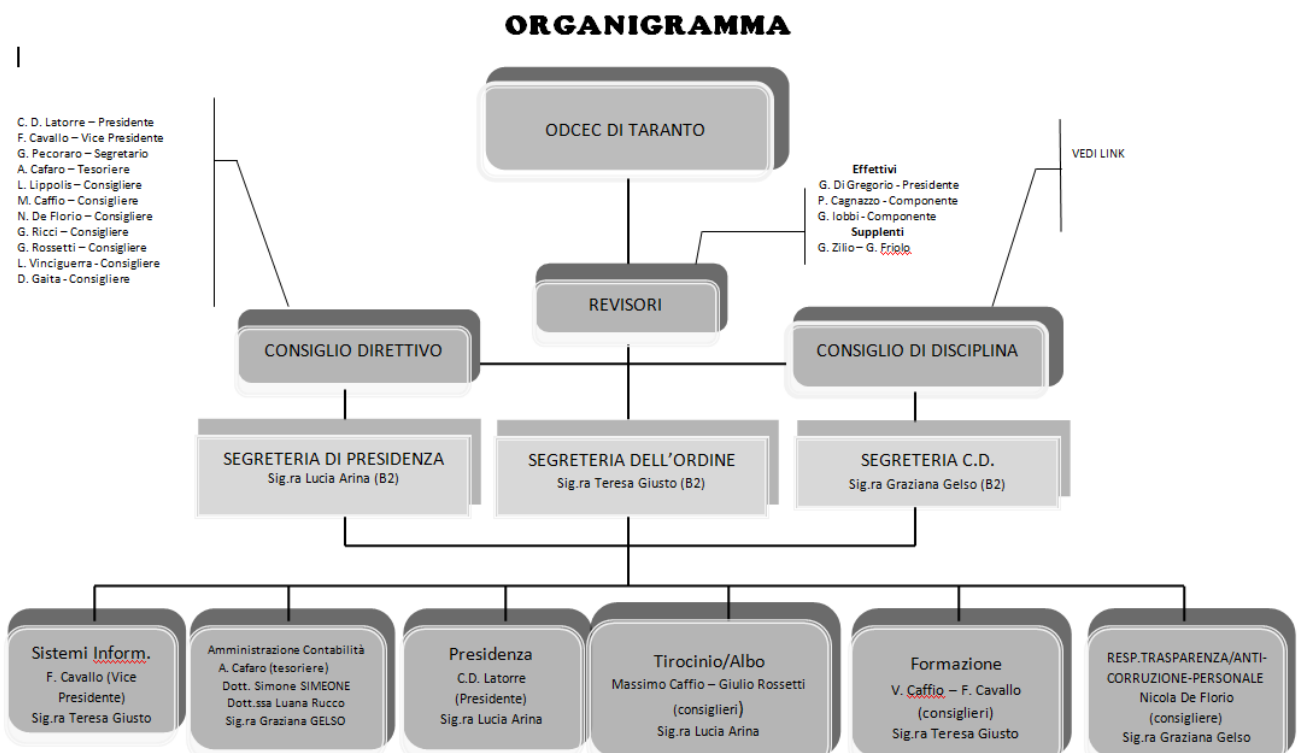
ORGANIGRAMMA

C. D. Latorre – Presidente
F. Cavallo – Vice Presidente
G. Pecoraro – Segretario
A. Cafaro – Tesoriere
L. Lippolis – Consigliere
M. Caffio – Consigliere
N. De Florio – Consigliere
G. Ricci – Consigliere
G. Rossetti – Consigliere
L. Vinciguerra - Consigliere
D. Gaita - Consigliere

ODCEC DI TARANTO

Effettivi
G. Di Gregorio - Presidente
P. Cagnazzo - Componente
G. Iobbi - Componente
Supplenti
G. Zilio – G. Friolo

VEDI LINK

REVISORI

CONSIGLIO DIRETTIVO

CONSIGLIO DI DISCIPLINA

SEGRETERIA DI PRESIDENZA
Sig.ra Lucia Arina (B2)

SEGRETERIA DELL'ORDINE
Sig.ra Teresa Giusto (B2)

SEGRETERIA C.D.
Sig.ra Graziana Gelso (B2)

Sistemi Inform.
F. Cavallo (Vice Presidente)
Sig.ra Teresa Giusto

Amministrazione Contabilità
A. Cafaro (tesoriere)
Dott. Simone SIMEONE
Dott.ssa Luana Rucco
Sig.ra Graziana GELSO

Presidenza
C.D. Latorre (Presidente)
Sig.ra Lucia Arina

Tirocinio/Albo
Massimo Caffio – Giulio Rossetti (consiglieri)
Sig.ra Lucia Arina

Formazione
V. Caffio – F. Cavallo (consiglieri)
Sig.ra Teresa Giusto

RESP.TRASPARENZA/ANTI-CORRUZIONE-PERSONALE
Nicola De Florio (consigliere)
Sig.ra Graziana Gelso